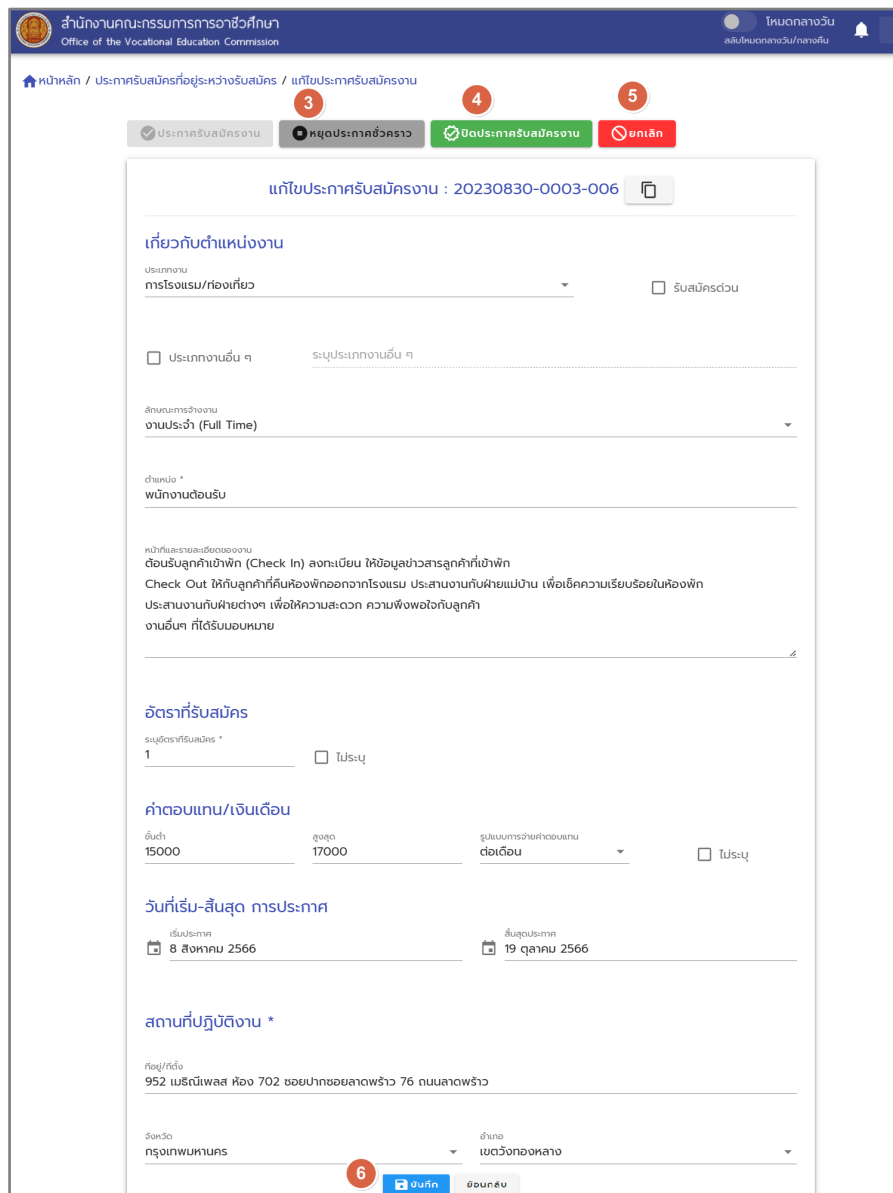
สำนักงานคณะกรรมการการอาชีวศึกษา
Office of the Vocational Education Commission

โหมดกลางวัน
สลับโหมดกลางวัน/กลางคืน

หน้าหลัก / ประกาศรับสมัครที่อยู่ระหว่างรับสมัคร / แก้ไขประกาศรับสมัครงาน

3 4 5

ประกาศรับสมัครงาน หยุดประกาศชั่วคราว ปิดประกาศรับสมัครงาน ยกเลิก

แก้ไขประกาศรับสมัครงาน : 20230830-0003-006

เกี่ยวกับตำแหน่งงาน

ประเภทงาน
การโรงแรม/ท่องเที่ยว

รับสมัครด่วน

ประเภทงานอื่น ๆ
ระบุประเภทงานอื่น ๆ

ลักษณะการจ้างงาน
งานประจำ (Full Time)

ตำแหน่ง *
พนักงานต้อนรับ

หน้าที่และรายละเอียดของงาน
ต้อนรับลูกค้าเข้าพัก (Check In) ลงทะเบียน ให้ข้อมูลข่าวสารลูกค้าที่เข้าพัก
Check Out ให้กับลูกค้าที่คืนห้องพักออกจากโรงแรม ประสานงานกับฝ่ายแม่บ้าน เพื่อเช็คความเรียบร้อยในห้องพัก
ประสานงานกับฝ่ายต่างๆ เพื่อให้ความสะดวก ความพึงพอใจกับลูกค้า
งานอื่นๆ ที่ได้รับมอบหมาย

อัตราที่รับสมัคร

ระบุอัตราที่รับสมัคร *
1

ไม่ระบุ

ค่าตอบแทน/เงินเดือน

ขั้นต่ำ
15000

สูงสุด
17000

รูปแบบการจ่ายค่าตอบแทน
ต่อเดือน

ไม่ระบุ

วันที่เริ่ม-สิ้นสุด การประกาศ

เริ่มประกาศ
8 สิงหาคม 2566

สิ้นสุดประกาศ
19 ตุลาคม 2566

สถานที่ปฏิบัติงาน *

ที่อยู่/ที่ตั้ง
952 เมธิณีเพลส ห้อง 702 ซอยปากซอยลาดพร้าว 76 ถนนลาดพร้าว

จังหวัด
กรุงเทพมหานคร

อำเภอ
เขตวังทองหลาง

6

บันทึก ย้อนกลับ